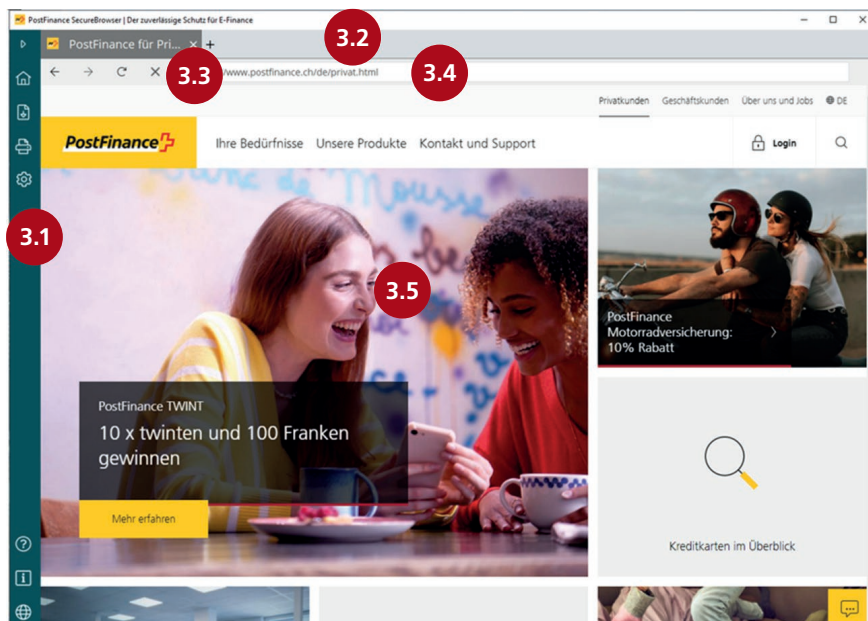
PostFinance SecureBrowser | Der zuverlässige Schutz für E-Finance

PostFinance für Pri...

3.2

3.3

www.postfinance.ch/de/privat.html

3.4

Privatkunden Geschäftskunden Über uns und Jobs DE

PostFinance

Ihre Bedürfnisse Unsere Produkte Kontakt und Support

Login

3.1

3.5

PostFinance Motorradversicherung: 10% Rabatt

PostFinance TWINT

10 x twinten und 100 Franken gewinnen

Mehr erfahren

Kreditkarten im Überblick